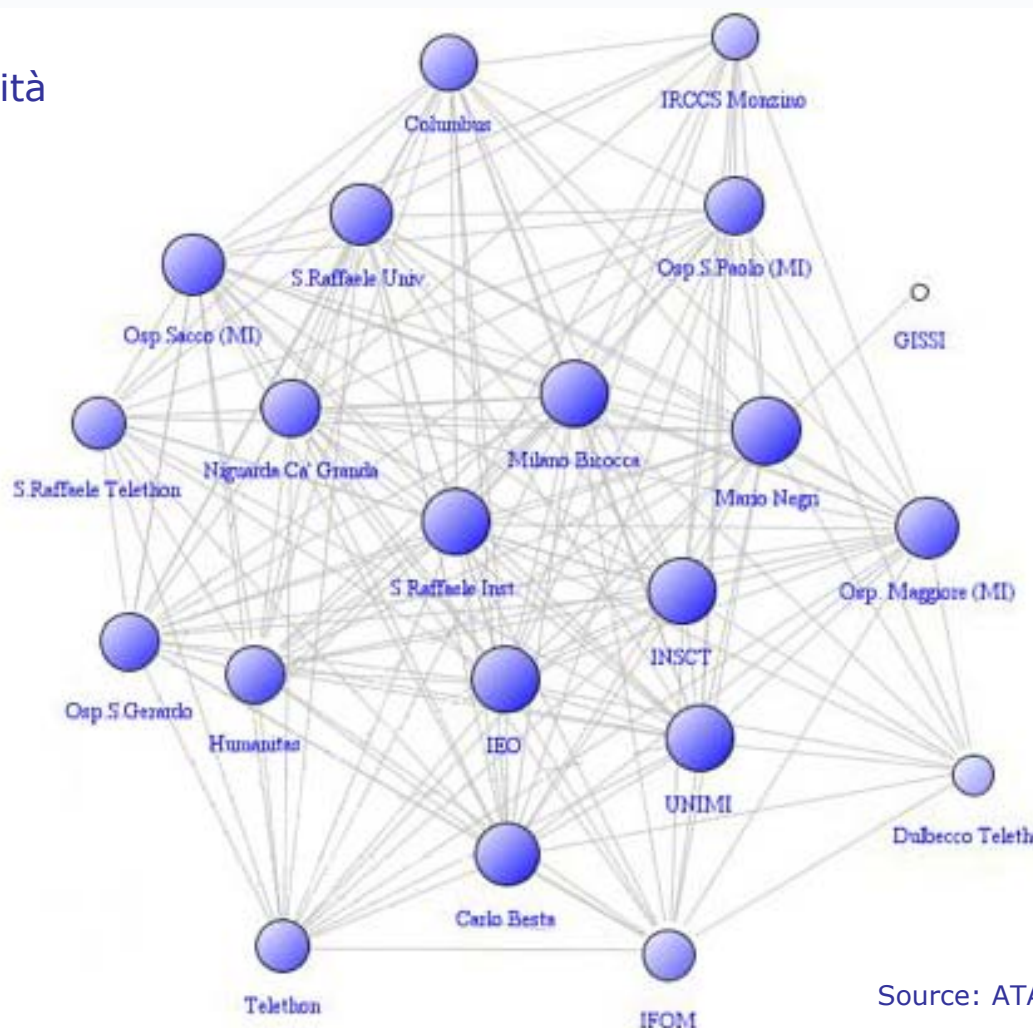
ità

Columbus

IRCCS Monzino

S.Raffaele Univ

Osp.S.Paolo (MI)

Osp.Sacco (MI)

GISSI

S.Raffaele Telethon

Niguarda Ca' Granda

Milano Bicocca

Mario Negri

S.Raffaele Inst.

Osp. Maggiore (MI)

INSCT

Osp.S.Gerardo

Humanitas

IEO

UNIMI

Dulbecco Teleth

Carlo Besta

Telethon

IFOM

Source: ATA